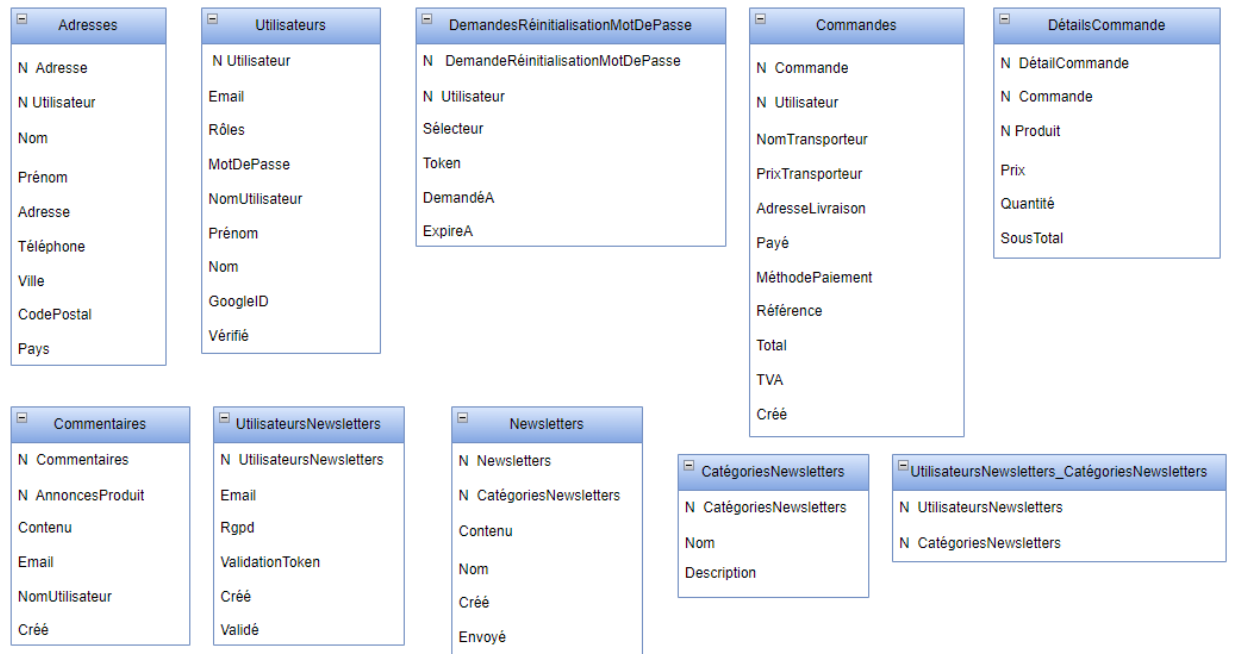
Adresses
N Adresse
N Utilisateur
Nom
Prénom
Adresse
Téléphone
Ville
CodePostal
Pays

Utilisateurs
N Utilisateur
Email
Rôles
MotDePasse
NomUtilisateur
Prénom
Nom
GoogleID
Vérifié

DemandesRéinitialisationMotDePasse
N DemandeRéinitialisationMotDePasse
N Utilisateur
Sélecteur
Token
DemandéA
ExpireA

Commandes
N Commande
N Utilisateur
NomTransporteur
PrixTransporteur
AdresseLivraison
Payé
MéthodePaiement
Référence
Total
TVA
Créé

DétailsCommande
N DétailCommande
N Commande
N Produit
Prix
Quantité
SousTotal

Commentaires
N Commentaires
N AnnoncesProduit
Contenu
Email
NomUtilisateur
Créé

UtilisateursNewsletters
N UtilisateursNewsletters
Email
Rgpd
ValidationToken
Créé
Validé

Newsletters
N Newsletters
N CatégoriesNewsletters
Contenu
Nom
Créé
Envoyé

CatégoriesNewsletters
N CatégoriesNewsletters
Nom
Description

UtilisateursNewsletters_CatégoriesNewsletters
N UtilisateursNewsletters
N CatégoriesNewsletters